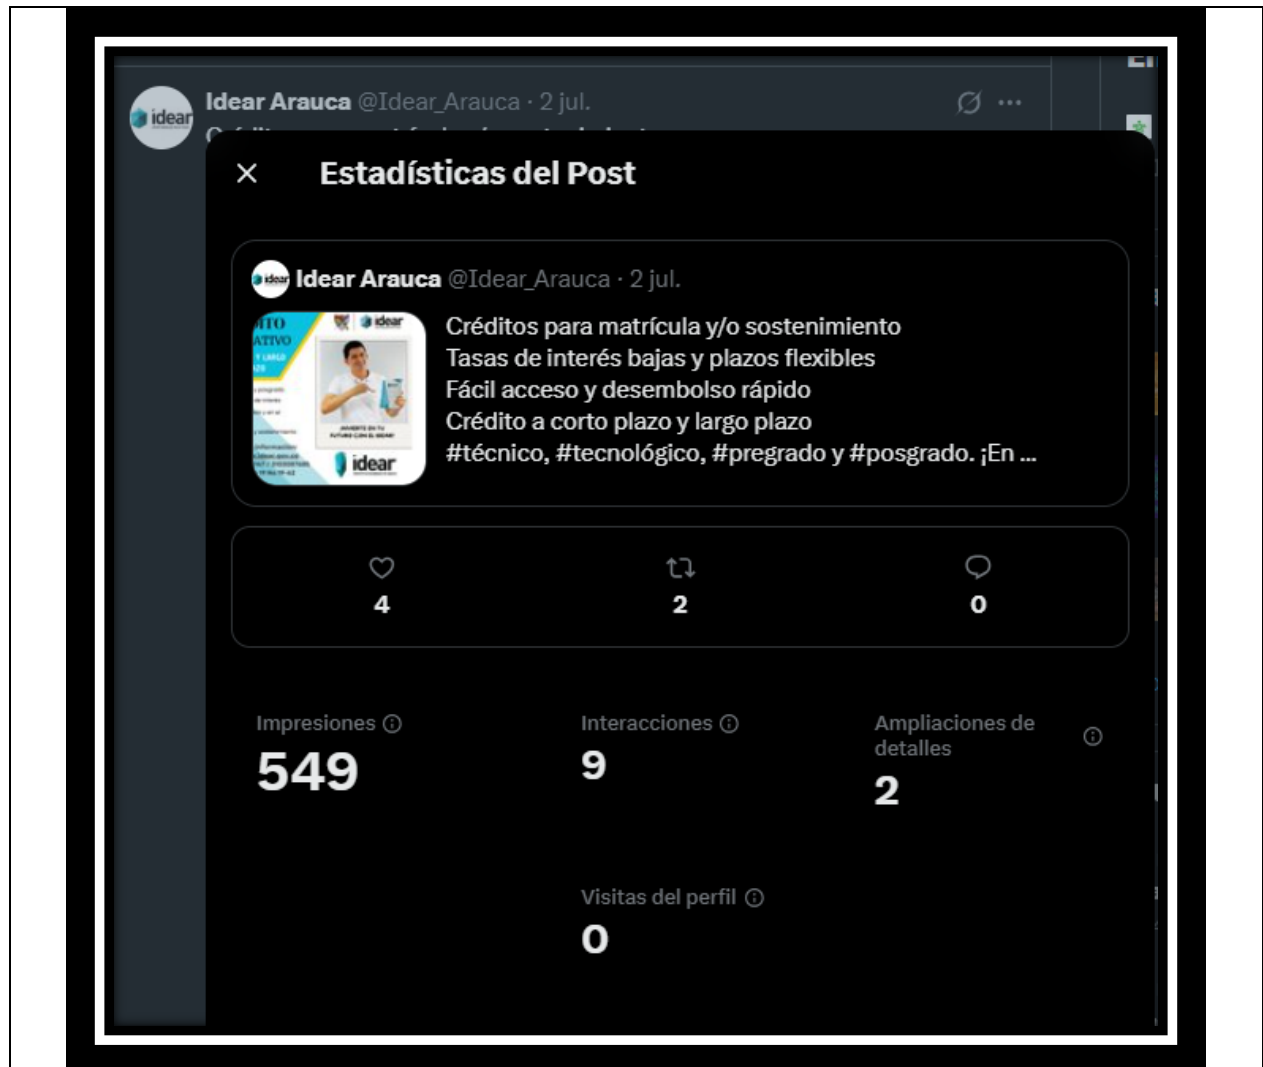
idear

Idear Arauca @Idear_Arauca · 2 jul.

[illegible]

×

Estadísticas del Post

idear

Idear Arauca @Idear_Arauca · 2 jul.

ITO
ATIVO

idear

INVIERTE EN TU FUTURO CON EL IDEAR

idear

Créditos para matrícula y/o sostenimiento
Tasas de interés bajas y plazos flexibles
Fácil acceso y desembolso rápido
Crédito a corto plazo y largo plazo
#técnico, #tecnológico, #pregrado y #posgrado. ¡En ...

4

2

0

Impresiones
549

Interacciones
9

Ampliaciones de detalles
2

Visitas del perfil
0